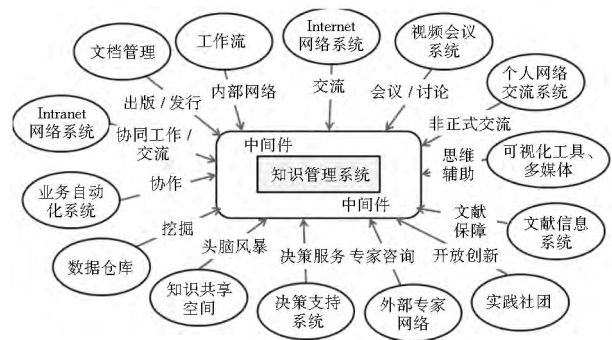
文档管理
工作流
Internet
网络系统
视频会议
系统
个人网络
交流系统
出版 / 发行
内部网络
交流
会议 / 讨论
Intranet
网络系统
协同工作 /
交流
非正式交流
中间件
知识管理系统
中间件
思维
辅助
可视化工具、
多媒体
业务自动
化系统
协作
文献
保障
文献信息
系统
挖掘
头脑风暴
决策服务
专家咨询
开放创新
数据仓库
知识共享
空间
决策支持
系统
外部专家
网络
实践社团